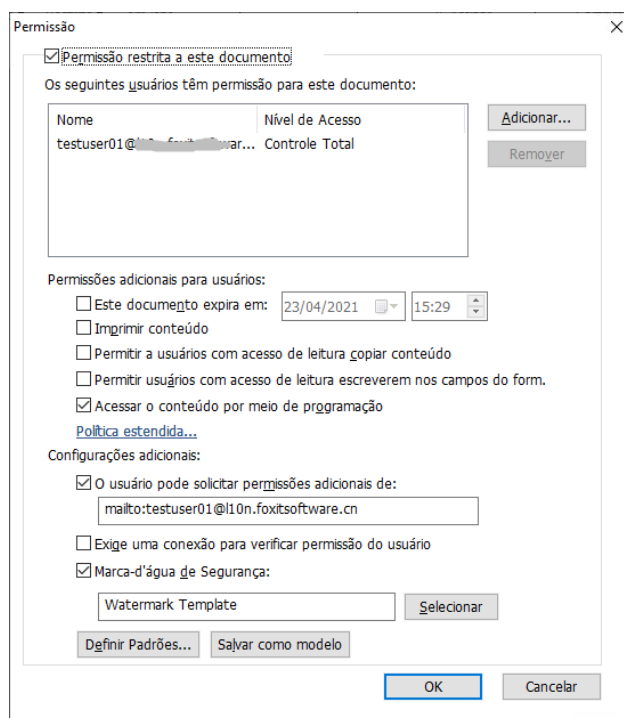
Permissão

☑ Permissão restrita a este documento

Os seguintes usuários têm permissão para este documento:

| Nome | Nível de Acesso |
|---|---|
| testuser01@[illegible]war... | Controle Total |

Adicionar...

Remover

Permissões adicionais para usuários:

☐ Este documento expira em: 23/04/2021 15:29

☐ Imprimir conteúdo

☐ Permitir a usuários com acesso de leitura copiar conteúdo

☐ Permitir usuários com acesso de leitura escreverem nos campos do form.

☑ Acessar o conteúdo por meio de programação

Política estendida...

Configurações adicionais:

☑ O usuário pode solicitar permissões adicionais de:

mailto:testuser01@l10n.foxitsoftware.cn

☐ Exige uma conexão para verificar permissão do usuário

☑ Marca-d'água de Segurança:

Watermark Template

Selecionar

Definir Padrões...

Salvar como modelo

OK

Cancelar